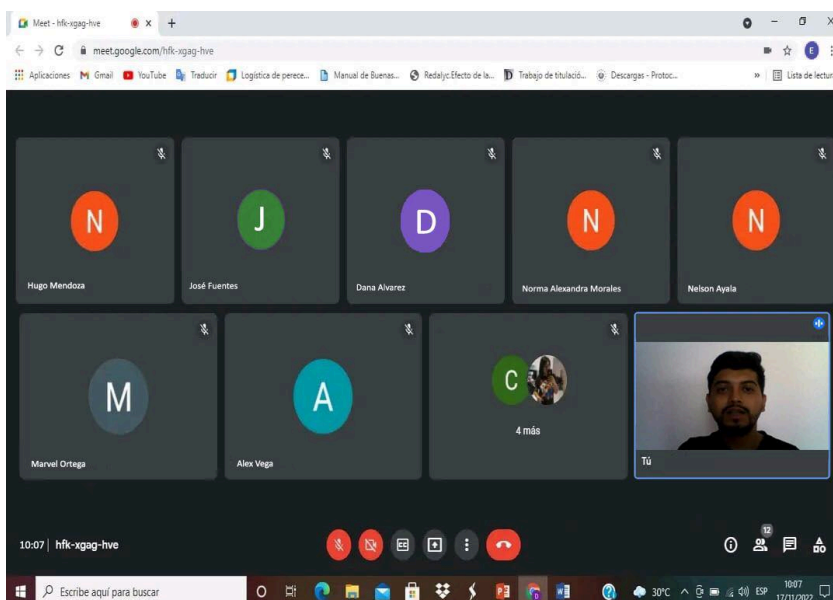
Meet - hfk-xgag-hve

meet.google.com/hfk-xgag-hve

Aplicaciones Gmail YouTube Traducir Logística de perece... Manual de Buenas... Redalyc.Efecto de la... Trabajo de titulació... Descargas - Protoc... » Lista de lectura

N
Hugo Mendoza

J
José Fuentes

D
Dana Alvarez

N
Norma Alexandra Morales

N
Nelson Ayala

M
Marvel Ortega

A
Alex Vega

C
4 más

Tú

10:07 | hfk-xgag-hve

12

Escribe aquí para buscar

30°C ESP 10:07 17/11/2022